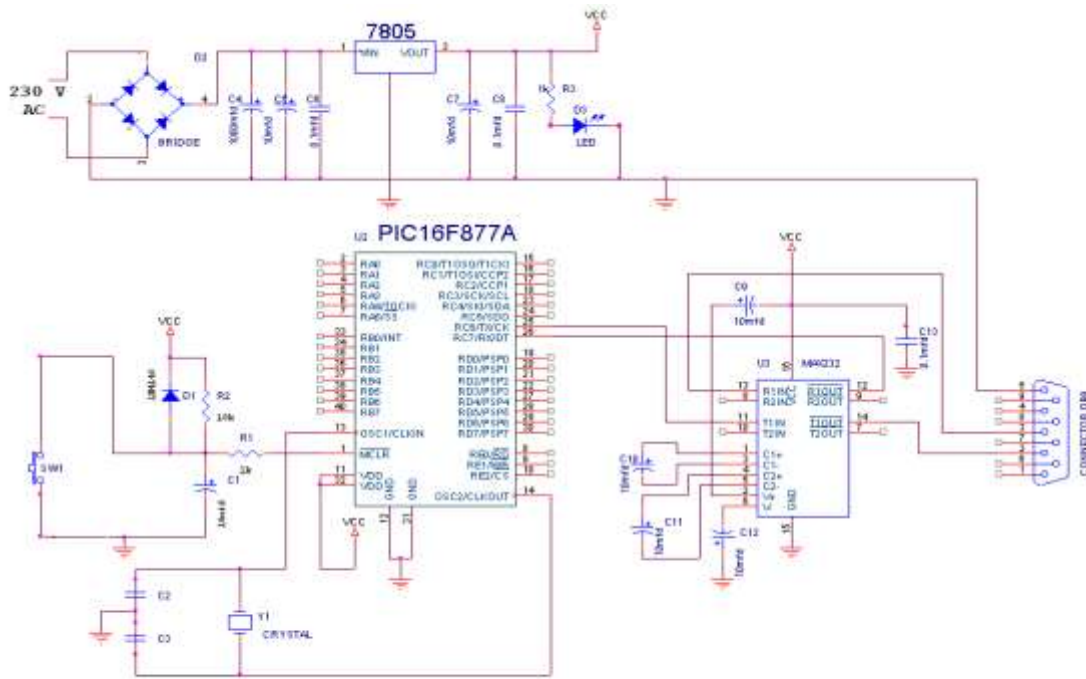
7805
VCC
VIN VOUT
1 2
230 V AC
D2
BRIDGE
C4 C5 C6
1000mfd 10mfd 0.1mfd
C7 C8
10mfd 0.1mfd
1k R3
D3 LED
U2 PIC16F877A
RA0
RA1
RA2
RA3
RA4/T0CKI
RA5/SS
RB0/INT
RB1
RB2
RB3
RB4
RB5
RB6
RB7
OSC1/CLKIN
MCLR
VDD
VDD
GND
GND
OSC2/CLKOUT
RC0/T1OSO/T1CKI
RC1/T1OSI/CCP2
RC2/CCP1
RC3/SCK/SCL
RC4/SDI/SDA
RC5/SDO
RC6/TXCK
RC7/RXDT
RD0/PSP0
RD1/PSP1
RD2/PSP2
RD3/PSP3
RD4/PSP4
RD5/PSP5
RD6/PSP6
RD7/PSP7
RE0/RD
RE1/WR
RE2/CS
13 1 11 32 12 31 14
25 26
VCC
VCC
D1
R2
10k
R1
1k
C1
10mfd
SW1
C2
C3
Y1
CRYSTAL
VCC
C9
10mfd
C10
0.1mfd
U3 MAX232
R1IN R2IN T1IN T2IN
C1+ C1- C2+ C2-
V+ V-
GND
R1OUT R2OUT T1OUT T2OUT
16 13 8 11 10 12 9 14 7 15
C13
10mfd
C11
10mfd
C12
10mfd
CONNECTOR DB9